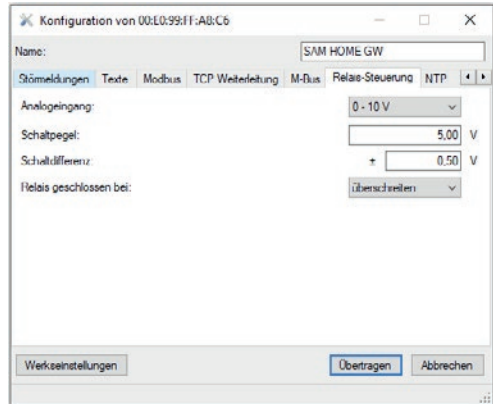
Konfiguration von 00:E0:99:FF:A8:C6

Name: SAM HOME GW

Störmeldungen Texte Modbus TCP Weiterleitung M-Bus Relais-Steuerung NTP

Analogeingang: 0 - 10 V

Schaltpegel: 5,00 V

Schaltdifferenz: ± 0,50 V

Relais geschlossen bei: überschreiten

Werkseinstellungen

Übertragen Abbrechen